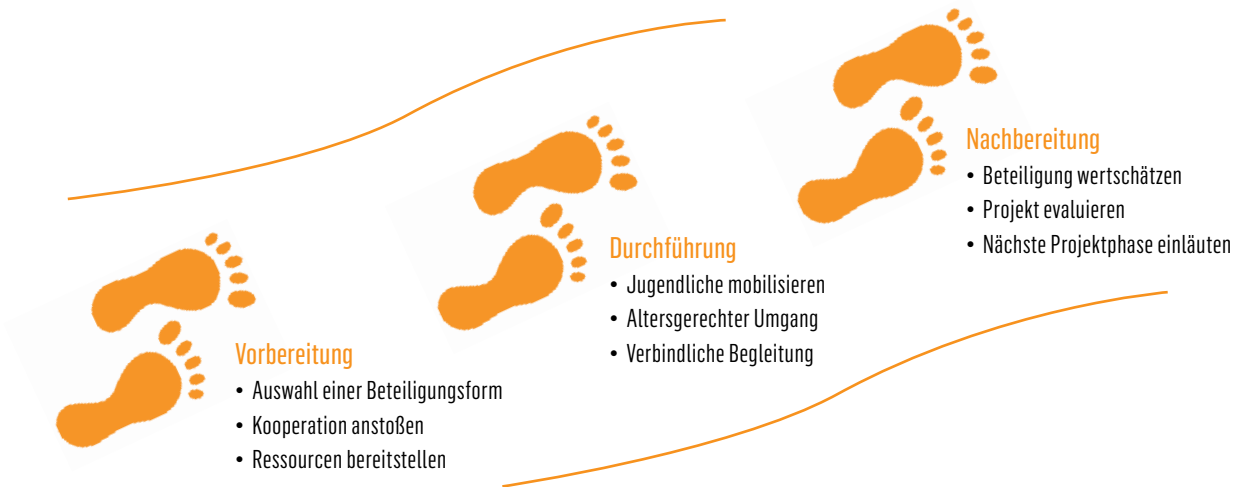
Vorbereitung
• Auswahl einer Beteiligungsform
• Kooperation anstoßen
• Ressourcen bereitstellen

Durchführung
• Jugendliche mobilisieren
• Altersgerechter Umgang
• Verbindliche Begleitung

Nachbereitung
• Beteiligung wertschätzen
• Projekt evaluieren
• Nächste Projektphase einläuten